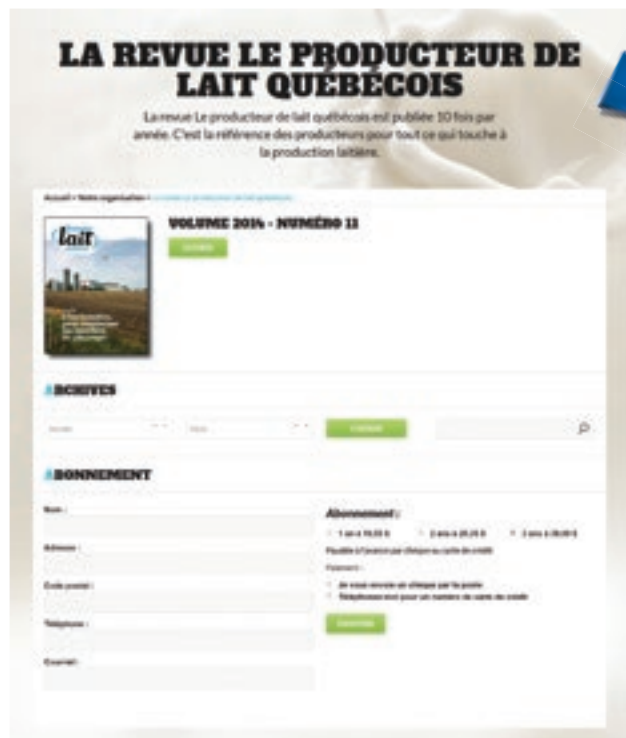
LA REVUE LE PRODUCTEUR DE LAIT QUÉBÉCOIS

La revue Le producteur de lait québécois est publiée 10 fois par année. C'est la référence des producteurs pour tout ce qui touche à la production laitière.

Accueil › Notre organisation › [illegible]

lait

VOLUME 2014 - NUMÉRO 11

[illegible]

ARCHIVES

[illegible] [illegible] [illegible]

ABONNEMENT

Nom :

Adresse :

Code postal :

Téléphone :

Courriel :

Abonnement :

1 an à 15,00 $ 2 ans à 25,25 $ 3 ans à 35,00 $

Payable à l'avance par chèque ou carte de crédit

Paiement :

Je vous envoie un chèque par la poste

Téléphonez-moi pour un numéro de carte de crédit

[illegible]